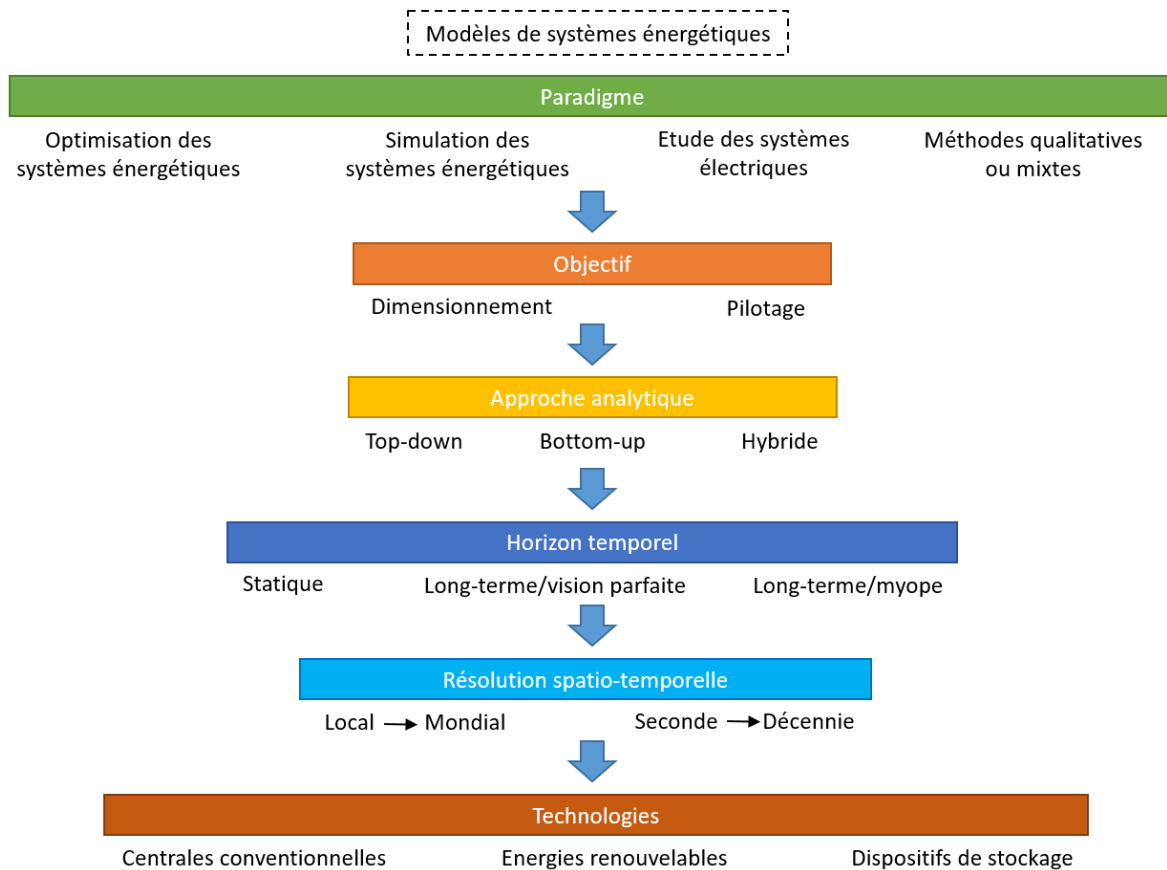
Modèles de systèmes énergétiques

Paradigme

Optimisation des systèmes énergétiques

Simulation des systèmes énergétiques

Etude des systèmes électriques

Méthodes qualitatives ou mixtes

Objectif

Dimensionnement

Pilotage

Approche analytique

Top-down

Bottom-up

Hybride

Horizon temporel

Statique

Long-terme/vision parfaite

Long-terme/myope

Résolution spatio-temporelle

Local $\rightarrow$ Mondial

Seconde $\rightarrow$ Décennie

Technologies

Centrales conventionnelles

Energies renouvelables

Dispositifs de stockage